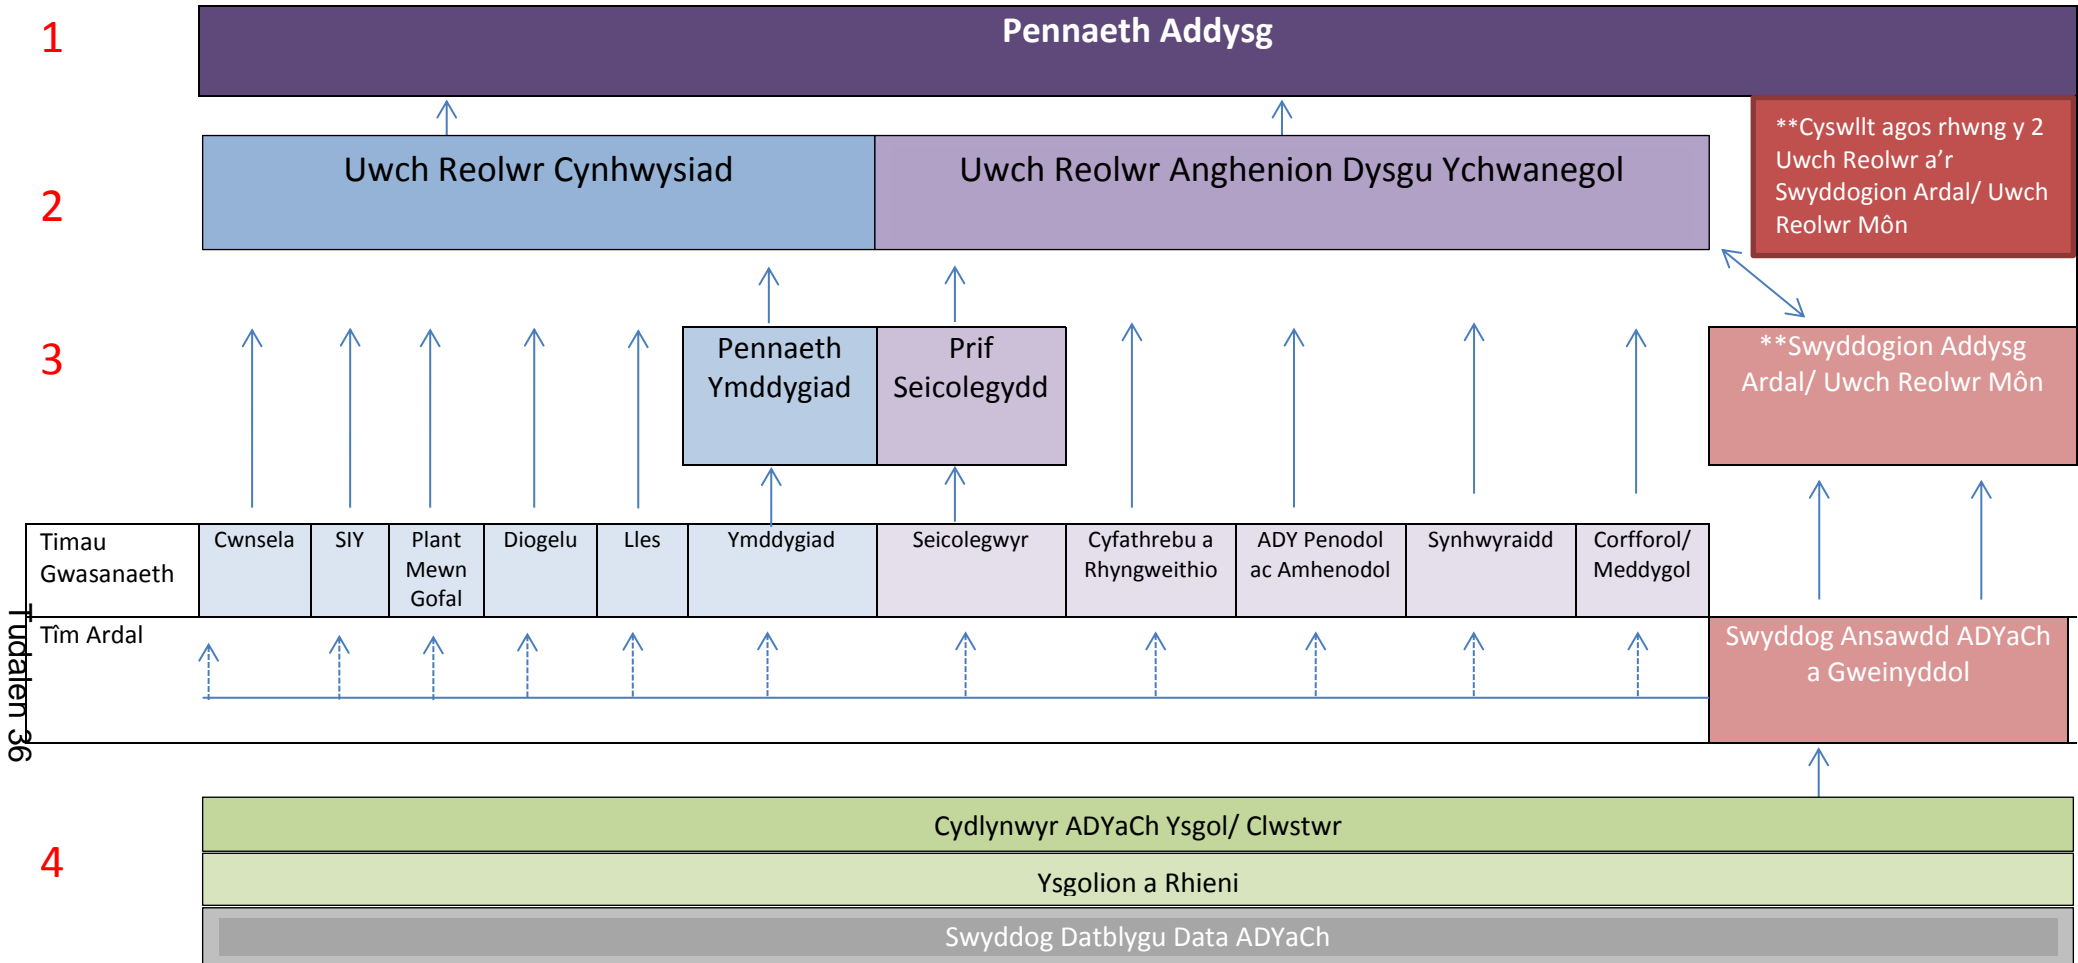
1

Pennaeth Addysg

2

Uwch Reolwr Cynhwysiad

Uwch Reolwr Anghenion Dysgu Ychwanegol

**Cyswllt agos rhwng y 2 Uwch Reolwr a'r Swyddogion Ardal/ Uwch Reolwr Môn

3

Pennaeth Ymddygiad

Prif Seicolegydd

**Swyddogion Addysg Ardal/ Uwch Reolwr Môn

| Timau Gwasanaeth | Cwnsela | SIY | Plant Mewn Gofal | Diogelu | Lles | Ymddygiad | Seicolegwyr | Cyfathrebu a Rhyngweithio | ADY Penodol ac Amhenodol | Synhwyraidd | Corfforol/ Meddygol |
|---|---|---|---|---|---|---|---|---|---|---|---|

Tîm Ardal

Swyddog Ansawdd ADYaCh a Gweinyddol

Tudalen 36

4

Cydlynwyr ADYaCh Ysgol/ Clwstwr

Ysgolion a Rhieni

Swyddog Datblygu Data ADYaCh